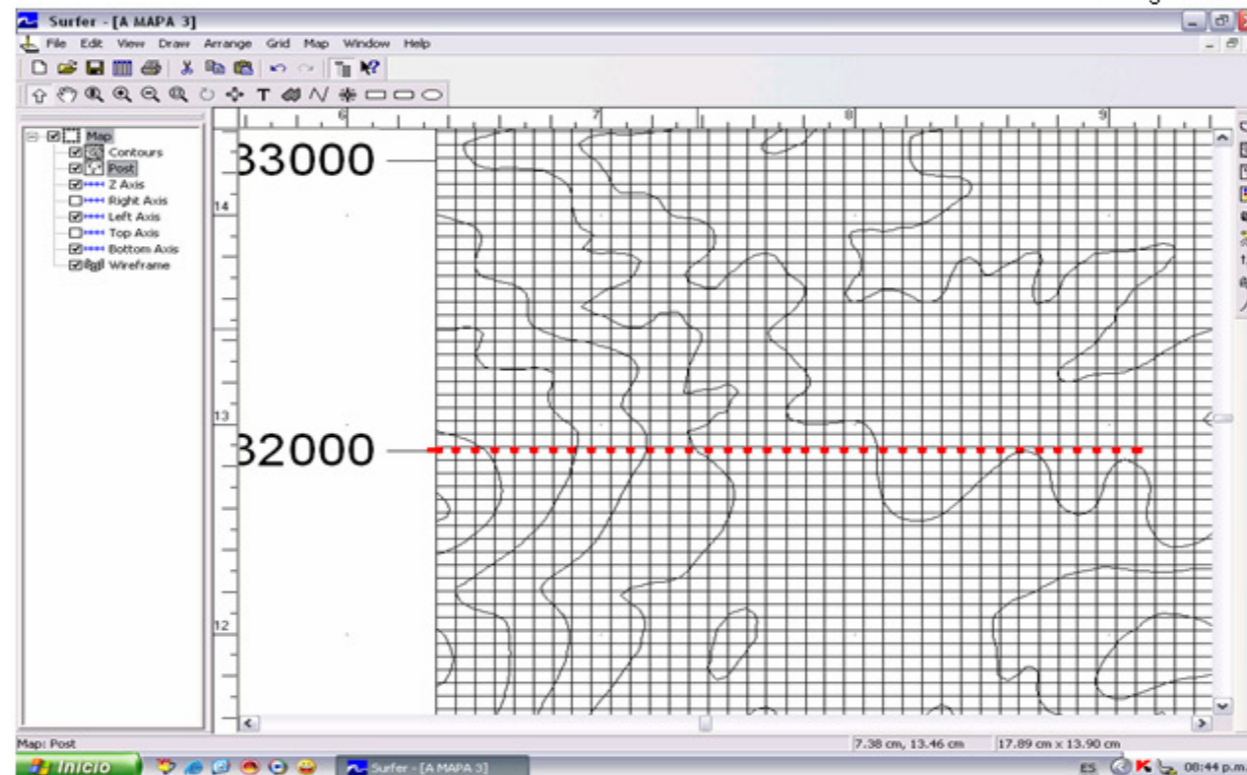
Surfer - [A MAPA 3]

File Edit View Draw Arrange Grid Map Window Help

Map
Contours
Post
Z Axis
Right Axis
Left Axis
Top Axis
Bottom Axis
Wireframe

6 7 8 9

14
13
12

33000
32000

Map: Post
7.38 cm, 13.46 cm
17.89 cm x 13.90 cm

Inicio
Surfer - [A MAPA 3]
ES
08:44 p.m